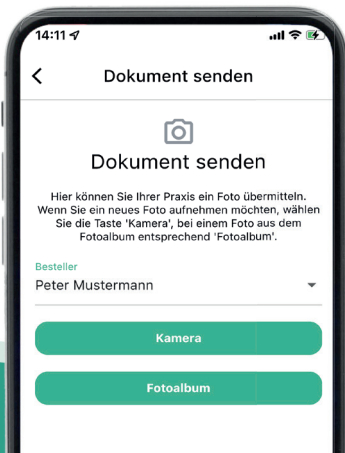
14:11

Dokument senden

Dokument senden

Hier können Sie Ihrer Praxis ein Foto übermitteln. Wenn Sie ein neues Foto aufnehmen möchten, wählen Sie die Taste 'Kamera', bei einem Foto aus dem Fotoalbum entsprechend 'Fotoalbum'.

Besteller
Peter Mustermann

Kamera

Fotoalbum